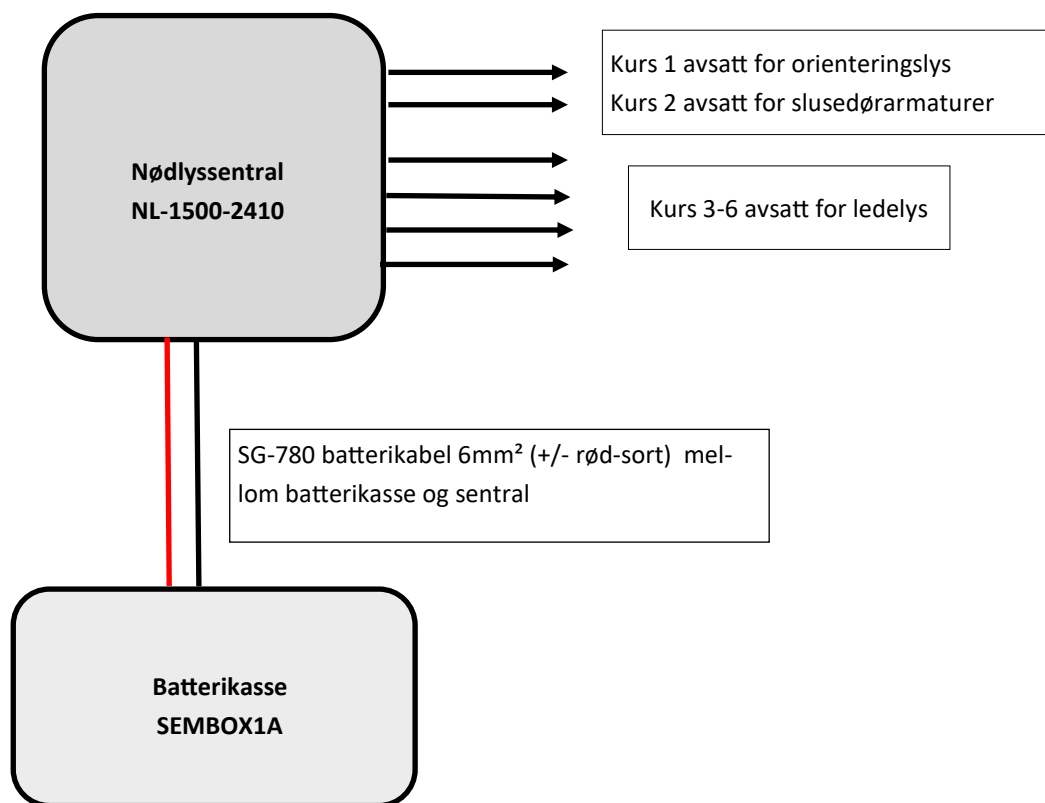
Nødlyssentral
NL-1500-2410

Kurs 1 avsatt for orienteringslys
Kurs 2 avsatt for slusedørarmaturer

Kurs 3-6 avsatt for ledelys

SG-780 batterikabel 6mm² (+/- rød-sort) mellom batterikasse og sentral

Batterikasse
SEMBOX1A